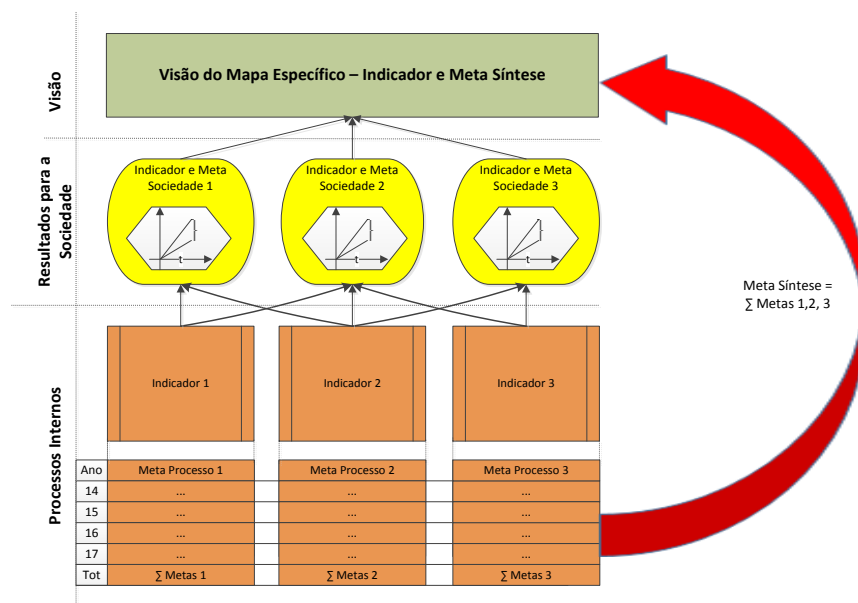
Visão

Visão do Mapa Específico – Indicador e Meta Síntese

Resultados para a Sociedade

Indicador e Meta Sociedade 1

t

Indicador e Meta Sociedade 2

t

Indicador e Meta Sociedade 3

t

Meta Síntese = ∑ Metas 1,2, 3

Processos Internos

Indicador 1

Indicador 2

Indicador 3

| Ano | Meta Processo 1 | Meta Processo 2 | Meta Processo 3 |
|---|---|---|---|
| 14 | ... | ... | ... |
| 15 | ... | ... | ... |
| 16 | ... | ... | ... |
| 17 | ... | ... | ... |
| Tot | ∑ Metas 1 | ∑ Metas 2 | ∑ Metas 3 |